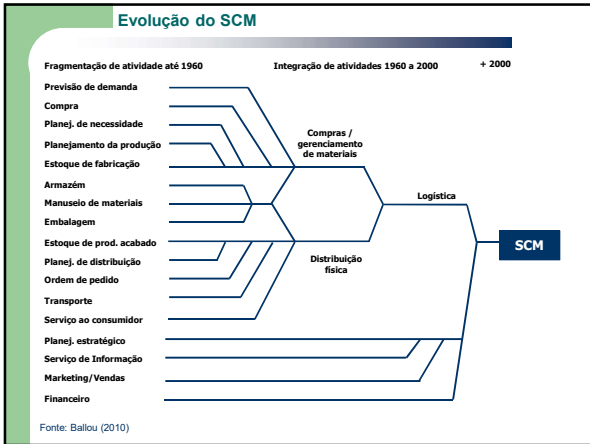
Evolução do SCM

Fragmentação de atividade até 1960

Integração de atividades 1960 a 2000

+ 2000

Previsão de demanda
Compra
Planej. de necessidade
Planejamento da produção
Estoque de fabricação
Armazém
Manuseio de materiais
Embalagem
Estoque de prod. acabado
Planej. de distribuição
Ordem de pedido
Transporte
Serviço ao consumidor
Planej. estratégico
Serviço de Informação
Marketing/Vendas
Financeiro

Compras / gerenciamento de materiais

Distribuição física

Logística

SCM

Fonte: Ballou (2010)